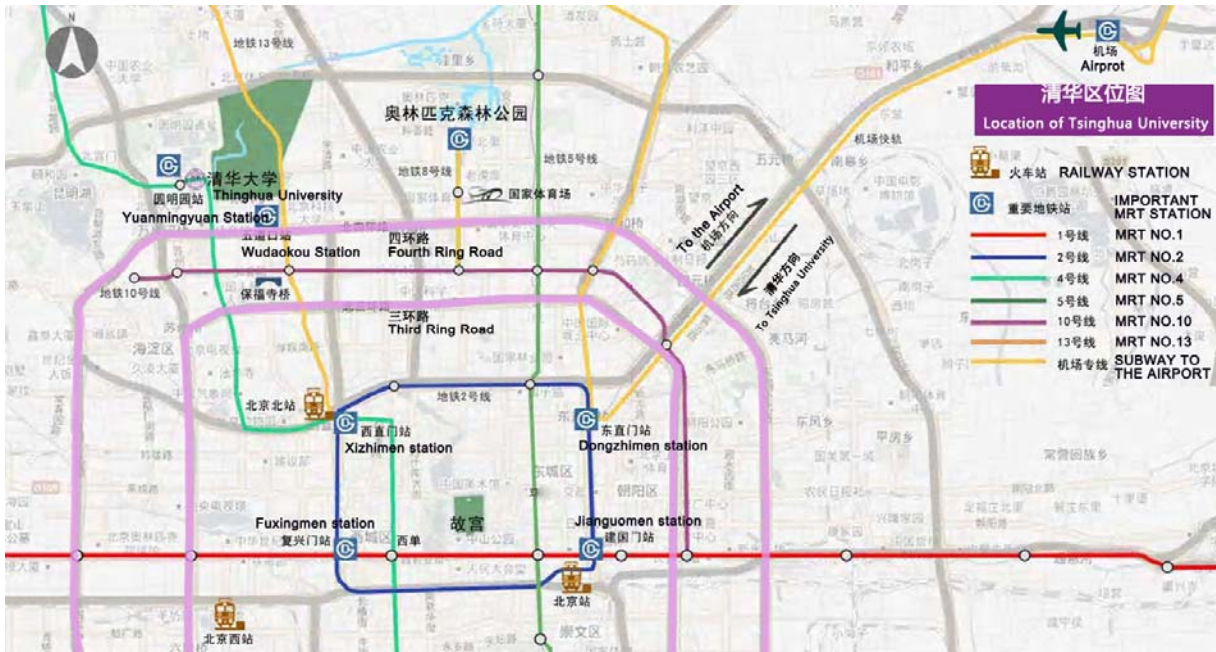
地铁13号线

奥林匹克森林公园

机场
Airprot

清华区位图
Location of Tsinghua University

机场快轨

地铁8号线

地铁5号线

国家体育场

清华大学
Thinghua University

圆明园站
Yuanmingyuan Station

五道口站
Wudaokou Station

四环路
Fourth Ring Road

To the Airport
机场方向

往清华方向
To Tsinghua University

地铁10号线

保福寺桥

三环路
Third Ring Road

海淀区

北京北站

地铁2号线

西直门站
Xizhimen station

东直门站
Dongzhimen station

东城区

朝阳区

故宫

Fuxingmen station
复兴门站

西单

Jianguomen station
建国门站

北京站

北京西站

崇文区

火车站 RAILWAY STATION

重要地铁站 IMPORTANT MRT STATION

1号线 MRT NO.1

2号线 MRT NO.2

4号线 MRT NO.4

5号线 MRT NO.5

10号线 MRT NO.10

13号线 MRT NO.13

机场专线 SUBWAY TO THE AIRPORT